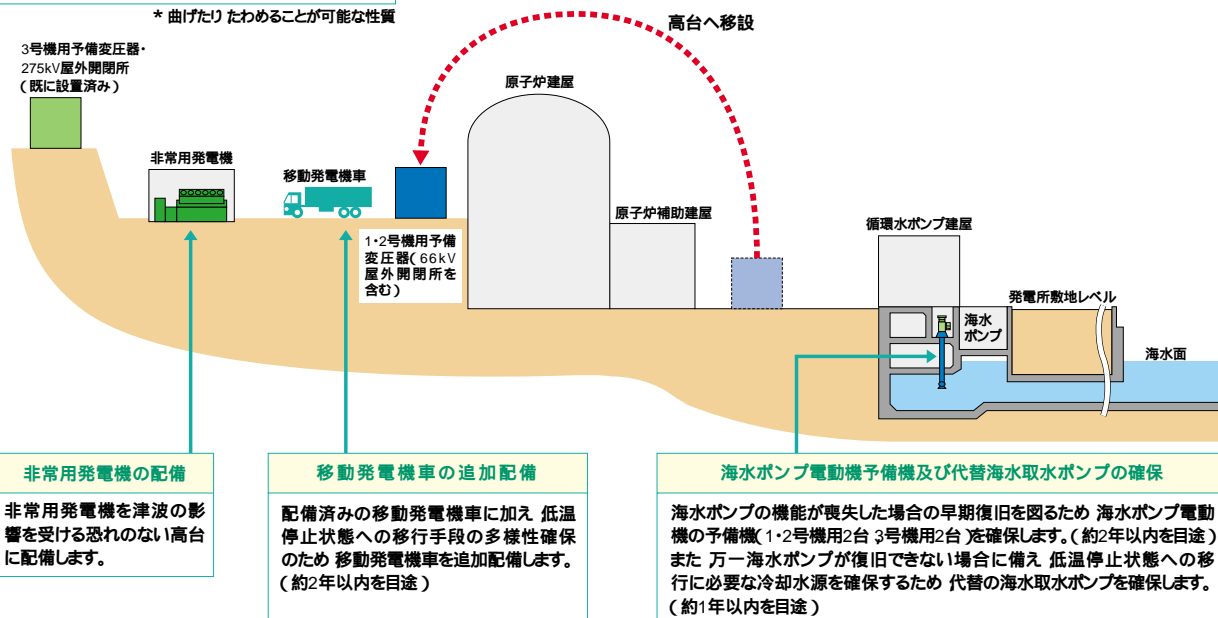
＊ 曲げたり たわめることが可能な性質

高台へ移設

3号機用予備変圧器・275kV屋外開閉所（既に設置済み）

原子炉建屋

非常用発電機

移動発電機車

原子炉補助建屋

循環水ポンプ建屋

1･2号機用予備変圧器（66kV屋外開閉所を含む）

発電所敷地レベル

海水ポンプ

海水面

非常用発電機の配備

非常用発電機を津波の影響を受ける恐れのない高台に配備します。

移動発電機車の追加配備

配備済みの移動発電機車に加え 低温停止状態への移行手段の多様性確保のため 移動発電機車を追加配備します。（約2年以内を目途）

海水ポンプ電動機予備機及び代替海水取水ポンプの確保

海水ポンプの機能が喪失した場合の早期復旧を図るため 海水ポンプ電動機の予備機（1･2号機用2台 3号機用2台）を確保します。（約2年以内を目途）また 万一海水ポンプが復旧できない場合に備え 低温停止状態への移行に必要な冷却水源を確保するため 代替の海水取水ポンプを確保します。（約1年以内を目途）